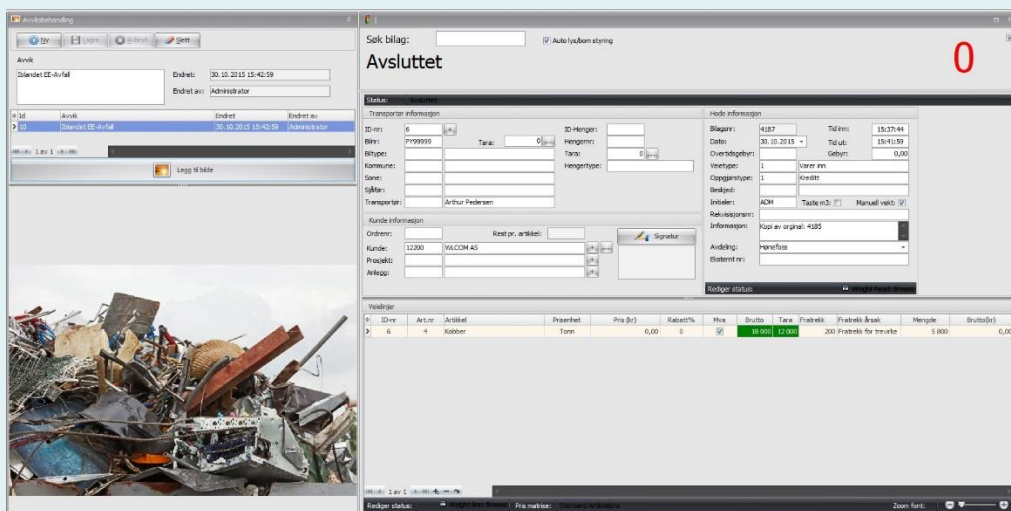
Avviksbehandling

Ny | Lagre | Avbryt | Slett

Avvik
Iblandet EE-Avfall
Endret: 30.10.2015 15:42:59
Endret av: Administrator

| Id | Avvik | Endret | Endret av |
|---|---|---|---|
| 10 | Iblandet EE-Avfall | 30.10.2015 15:42:59 | Administrator |

1 av 1

Legg til bilde

Søk bilag:
Auto lys/bom styring
Avsluttet
0

Status: Avsluttet

Transportør informasjon
ID-nr: 6
Bilnr: PY99999
Tara: 0
Biltype:
Kommune:
Sone:
Sjåfør:
Transportør: Arthur Pedersen
ID-Henger:
Hengernr:
Tara: 0
Hengertype:

Kunde informasjon
Ordrenr:
Rest pr. artikkel:
Kunde: 12200 VILCOM AS
Prosjekt:
Anlegg:
Signatur

Hode informasjon
Bilagsnr: 4187
Tid inn: 15:37:44
Dato: 30.10.2015
Tid ut: 15:41:59
Overtidsgebyr:
Gebyr: 0,00
Veietype: 1 Varer inn
Oppgjørstype: 1 Kreditt
Beskjed:
Initialer: ADM
Taste m3:
Manuell vekt:
Rekvisisjonsnr:
Informasjon: Kopi av orginal: 4185
Avdeling: Hønefoss
Eksternt nr:
Rediger status:
Weight Feed: Browse

Veielinjer

| ID-nr | Art.nr | Artikkel | Prisenhet | Pris (kr) | Rabatt% | Mva | Brutto | Tara | Fratrekk | Fratrekk årsak | Mengde | Brutto(kr) |
|---|---|---|---|---|---|---|---|---|---|---|---|---|
| 6 | 4 | Kobber | Tonn | 0,00 | 0 | ☑ | 18 000 | 12 000 | 200 | Fratrekk for treverke | 5 800 | 0,00 |

1 av 1

Rediger status: Weight lines: Browse | Pris matrise: Standard Artikkelpris
Zoom font: